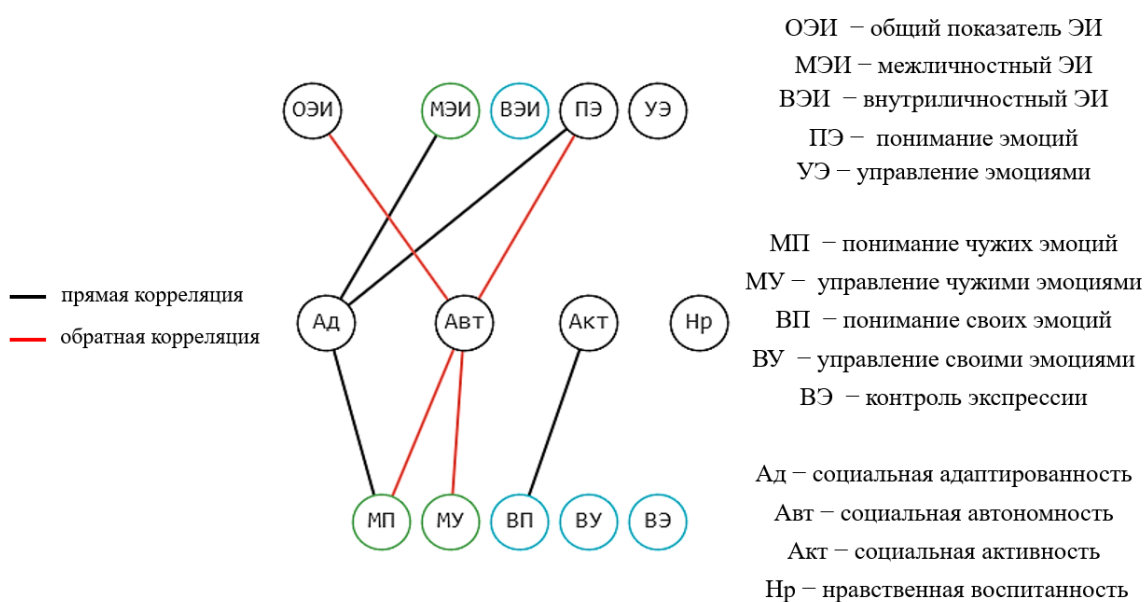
ОЭИ МЭИ ВЭИ ПЭ УЭ

Ад Авт Акт Нр

МП МУ ВП ВУ ВЭ

прямая корреляция

обратная корреляция

ОЭИ – общий показатель ЭИ
МЭИ – межличностный ЭИ
ВЭИ – внутриличностный ЭИ
ПЭ – понимание эмоций
УЭ – управление эмоциями

МП – понимание чужих эмоций
МУ – управление чужими эмоциями
ВП – понимание своих эмоций
ВУ – управление своими эмоциями
ВЭ – контроль экспрессии

Ад – социальная адаптированность
Авт – социальная автономность
Акт – социальная активность
Нр – нравственная воспитанность